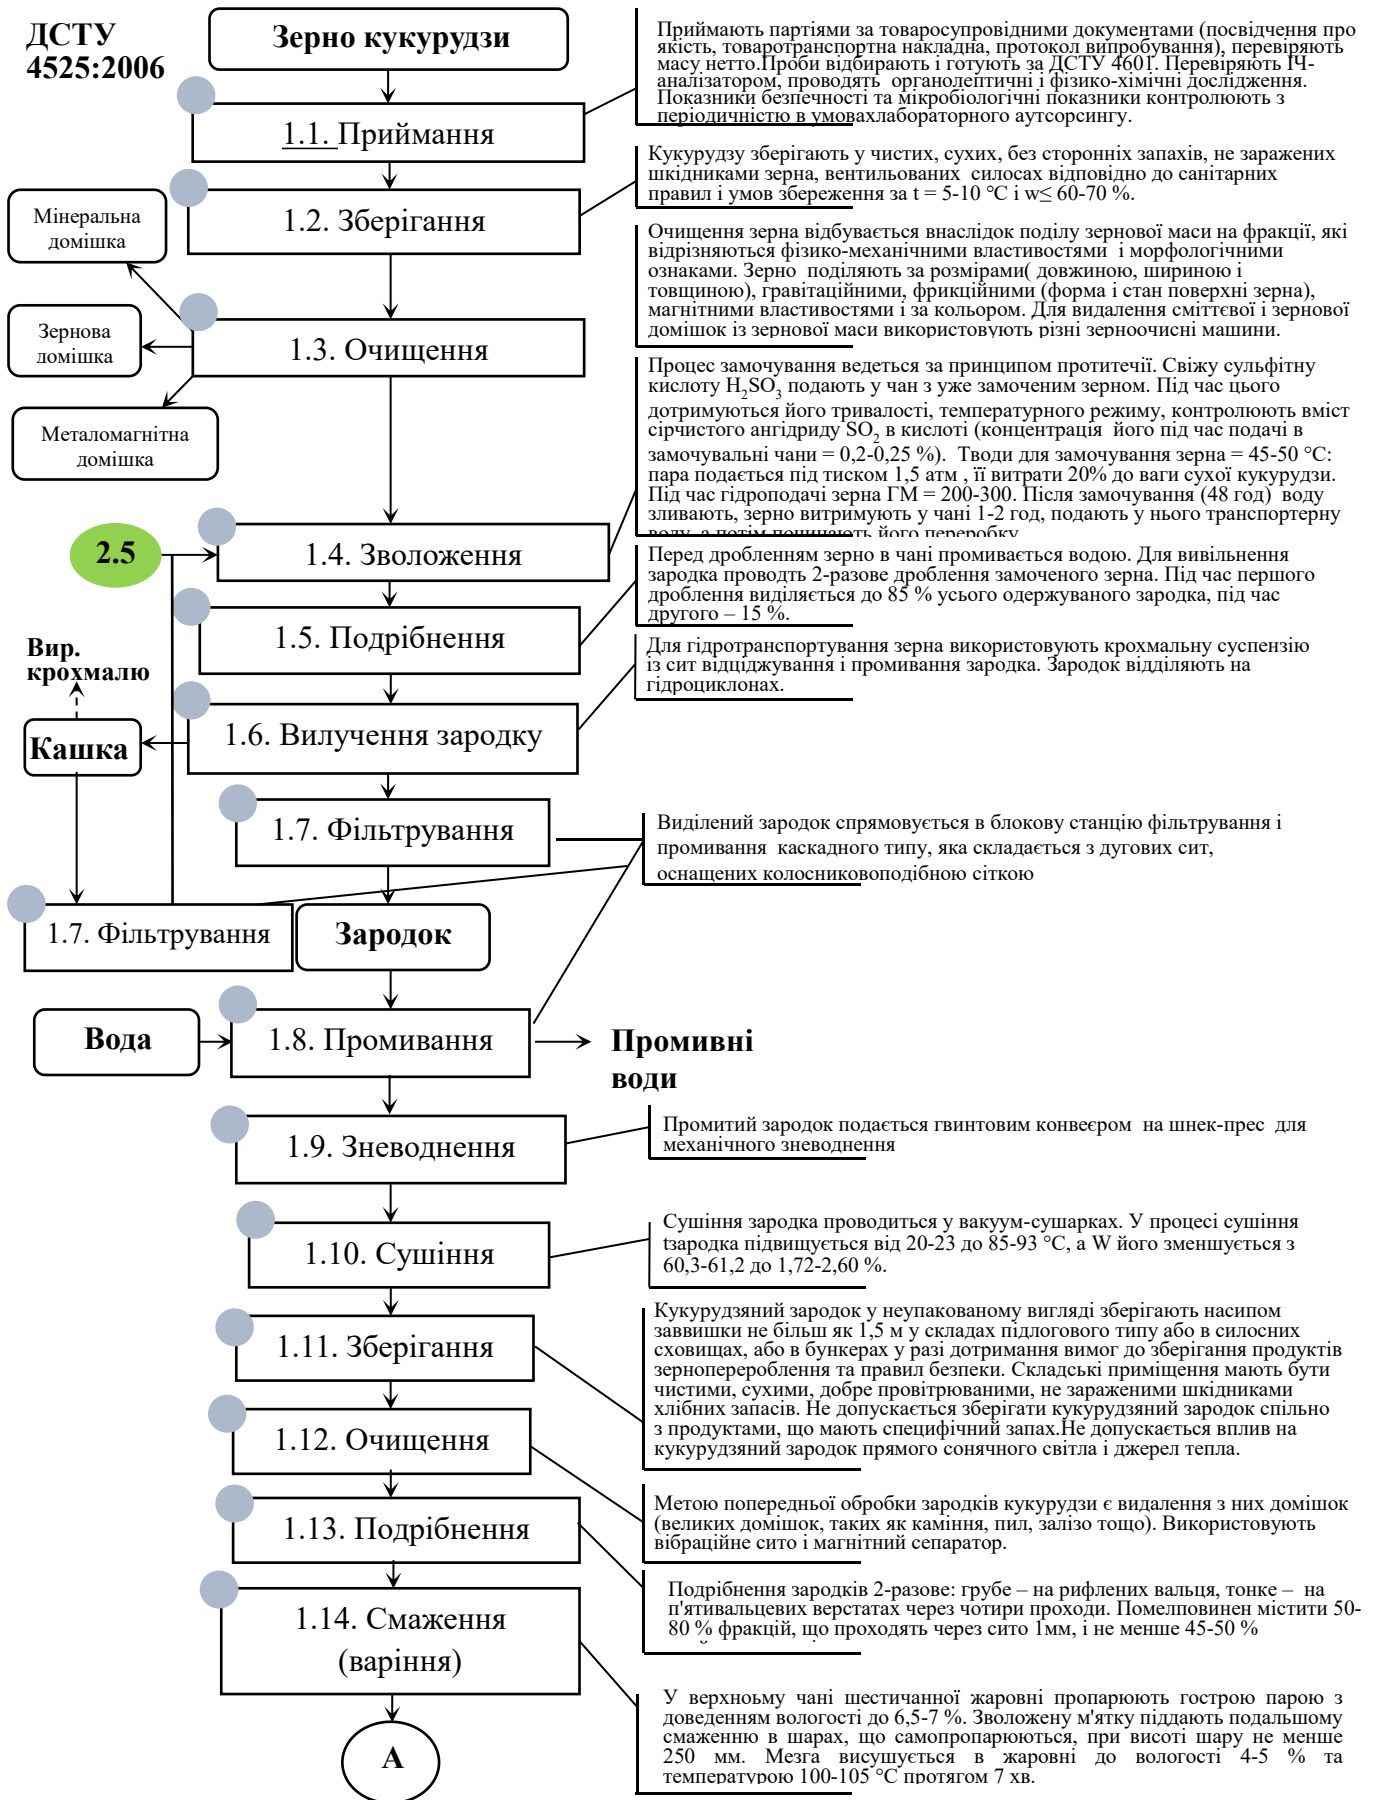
ДСТУ 4525:2006

Зерно кукурудзи

1.1. Приймання

Приймають партіями за товаросупровідними документами (посвідчення про якість, товаротранспортна накладна, протокол випробування), перевіряють масу нетто.Проби відбирають і готують за ДСТУ 4601. Перевіряють ІЧ-аналізатором, проводять органолептичні і фізико-хімічні дослідження. Показники безпечності та мікробіологічні показники контролюють з періодичністю в умовахлабораторного аутсорсингу.

1.2. Зберігання

Кукурудзу зберігають у чистих, сухих, без сторонніх запахів, не заражених шкідниками зерна, вентильованих силосах відповідно до санітарних правил і умов збереження за t = 5-10 °С і w≤ 60-70 %.

Мінеральна домішка

Зернова домішка

Металомагнітна домішка

1.3. Очищення

Очищення зерна відбувається внаслідок поділу зернової маси на фракції, які відрізняються фізико-механічними властивостями і морфологічними ознаками. Зерно поділяють за розмірами( довжиною, шириною і товщиною), гравітаційними, фрикційними (форма і стан поверхні зерна), магнітними властивостями і за кольором. Для видалення сміттєвої і зернової домішок із зернової маси використовують різні зерноочисні машини.

Процес замочування ведеться за принципом протитечії. Свіжу сульфітну кислоту $H_2SO_3$ подають у чан з уже замоченим зерном. Під час цього дотримуються його тривалості, температурного режиму, контролюють вміст сірчистого ангідриду $SO_2$ в кислоті (концентрація його під час подачі в замочувальні чани = 0,2-0,25 %). Тводи для замочування зерна = 45-50 °С: пара подається під тиском 1,5 атм , її витрати 20% до ваги сухої кукурудзи. Під час гідроподачі зерна ГМ = 200-300. Після замочування (48 год) воду зливають, зерно витримують у чані 1-2 год, подають у нього транспортерну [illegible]

2.5

1.4. Зволоження

Перед дробленням зерно в чані промивається водою. Для вивільнення зародка проводть 2-разове дроблення замоченого зерна. Під час першого дроблення виділяється до 85 % усього одержуваного зародка, під час другого – 15 %.

1.5. Подрібнення

Для гідротранспортування зерна використовують крохмальну суспензію із сит відціджування і промивання зародка. Зародок відділяють на гідроциклонах.

Вир. крохмалю

Кашка

1.6. Вилучення зародку

1.7. Фільтрування

Виділений зародок спрямовується в блокову станцію фільтрування і промивання каскадного типу, яка складається з дугових сит, оснащених колосниковоподібною сіткою

1.7. Фільтрування

Зародок

Вода

1.8. Промивання

Промивні води

1.9. Зневоднення

Промитий зародок подається гвинтовим конвеєром на шнек-прес для механічного зневоднення

1.10. Сушіння

Сушіння зародка проводиться у вакуум-сушарках. У процесі сушіння tзародка підвищується від 20-23 до 85-93 °С, а W його зменшується з 60,3-61,2 до 1,72-2,60 %.

1.11. Зберігання

Кукурудзяний зародок у неупакованому вигляді зберігають насипом заввишки не більш як 1,5 м у складах підлогового типу або в силосних сховищах, або в бункерах у разі дотримання вимог до зберігання продуктів зернопереброблення та правил безпеки. Складські приміщення мають бути чистими, сухими, добре провітрюваними, не зараженими шкідниками хлібних запасів. Не допускається зберігати кукурудзяний зародок спільно з продуктами, що мають специфічний запах.Не допускається вплив на кукурудзяний зародок прямого сонячного світла і джерел тепла.

1.12. Очищення

Метою попередньої обробки зародків кукурудзи є видалення з них домішок (великих домішок, таких як каміння, пил, залізо тощо). Використовують вібраційне сито і магнітний сепаратор.

1.13. Подрібнення

Подрібнення зародків 2-разове: грубе – на рифлених вальцях, тонке – на п'ятивальцевих верстатах через чотири проходи. Помелповинен містити 50-80 % фракцій, що проходять через сито 1мм, і не менше 45-50 %

1.14. Смаження (варіння)

У верхньому чані шестичанної жаровні пропарюють гострою парою з доведенням вологості до 6,5-7 %. Зволожену м'ятку піддають подальшому смаженню в шарах, що самопропарюються, при висоті шару не менше 250 мм. Мезга висушується в жаровні до вологості 4-5 % та температурою 100-105 °С протягом 7 хв.

А